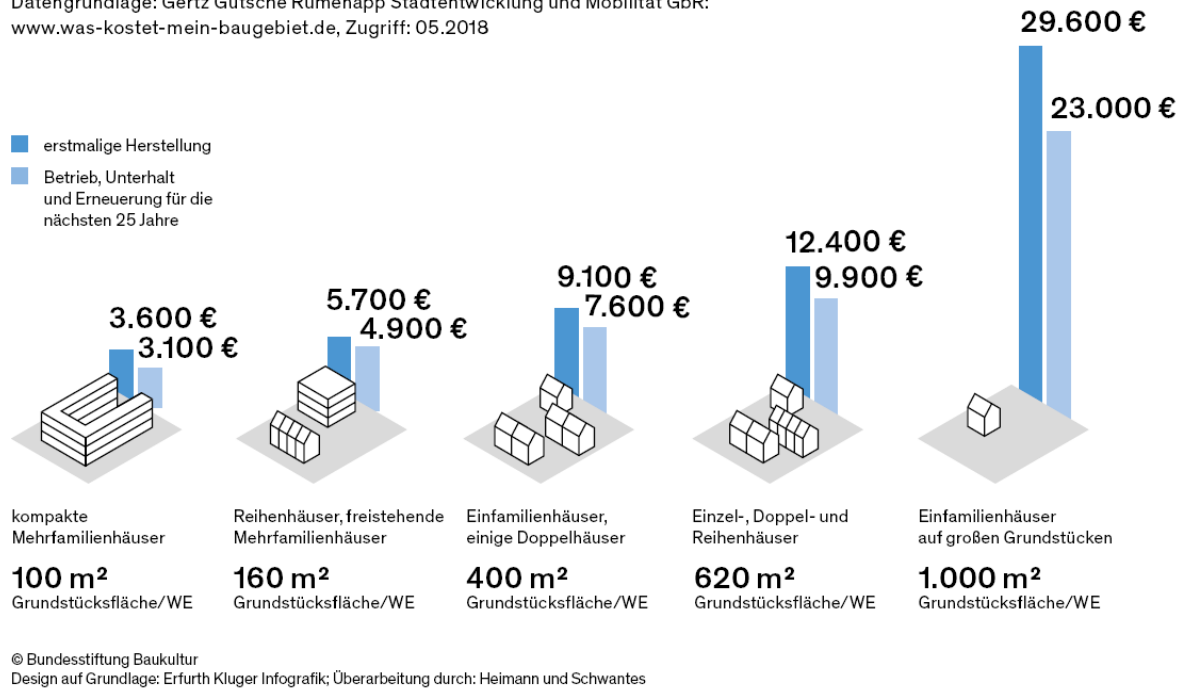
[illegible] Gertz Gutsche Rümenapp Stadtentwicklung und Mobilität GbR:
www.was-kostet-mein-baugebiet.de, Zugriff: 05.2018

erstmalige Herstellung

Betrieb, Unterhalt und Erneuerung für die nächsten 25 Jahre

3.600 €
3.100 €

kompakte Mehrfamilienhäuser

100 m²
Grundstücksfläche/WE

5.700 €
4.900 €

Reihenhäuser, freistehende Mehrfamilienhäuser

160 m²
Grundstücksfläche/WE

9.100 €
7.600 €

Einfamilienhäuser, einige Doppelhäuser

400 m²
Grundstücksfläche/WE

12.400 €
9.900 €

Einzel-, Doppel- und Reihenhäuser

620 m²
Grundstücksfläche/WE

29.600 €
23.000 €

Einfamilienhäuser auf großen Grundstücken

1.000 m²
Grundstücksfläche/WE

© Bundesstiftung Baukultur
Design auf Grundlage: Erfurth Kluger Infografik; Überarbeitung durch: Heimann und Schwantes